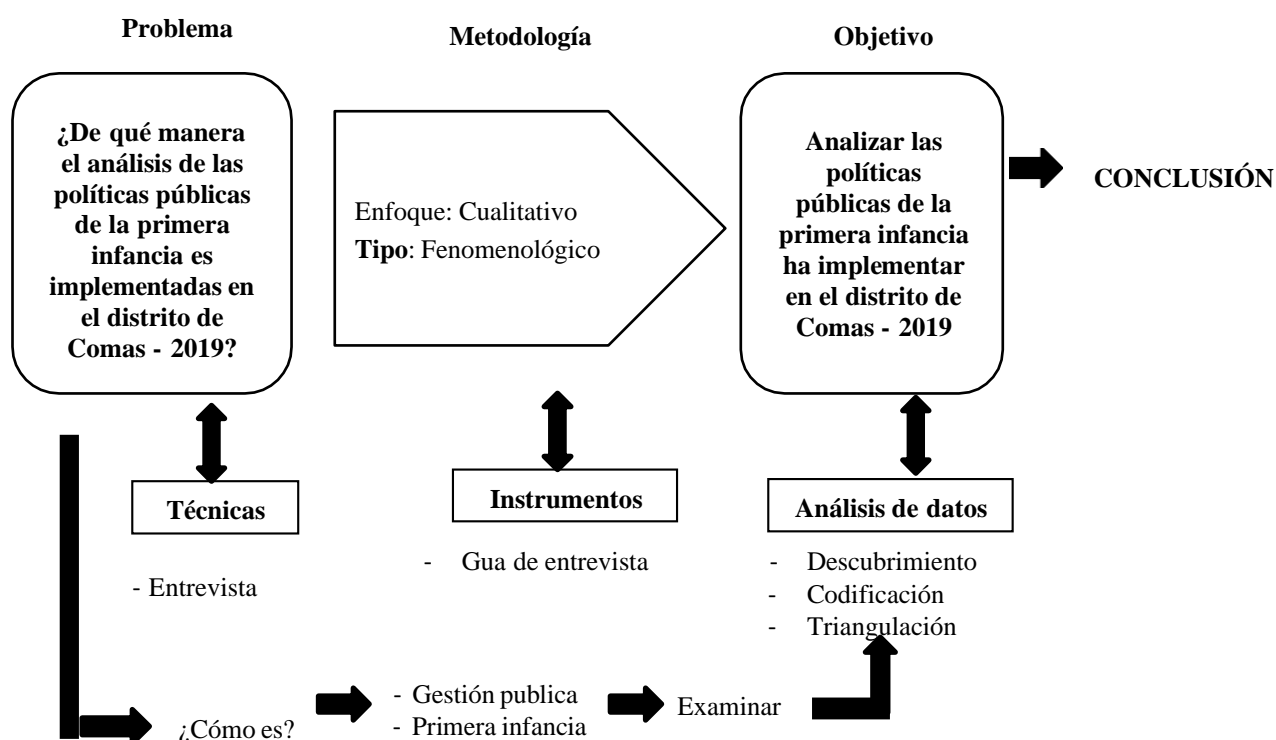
**Problema**

**Metodología**

**Objetivo**

**¿De qué manera el análisis de las políticas públicas de la primera infancia es implementadas en el distrito de Comas - 2019?**

Enfoque: Cualitativo
**Tipo**: Fenomenológico

**Analizar las políticas públicas de la primera infancia ha implementar en el distrito de Comas - 2019**

**CONCLUSIÓN**

**Técnicas**

**Instrumentos**

**Análisis de datos**

- Entrevista

- Gua de entrevista

- Descubrimiento
- Codificación
- Triangulación

¿Cómo es?

- Gestión publica
- Primera infancia

Examinar